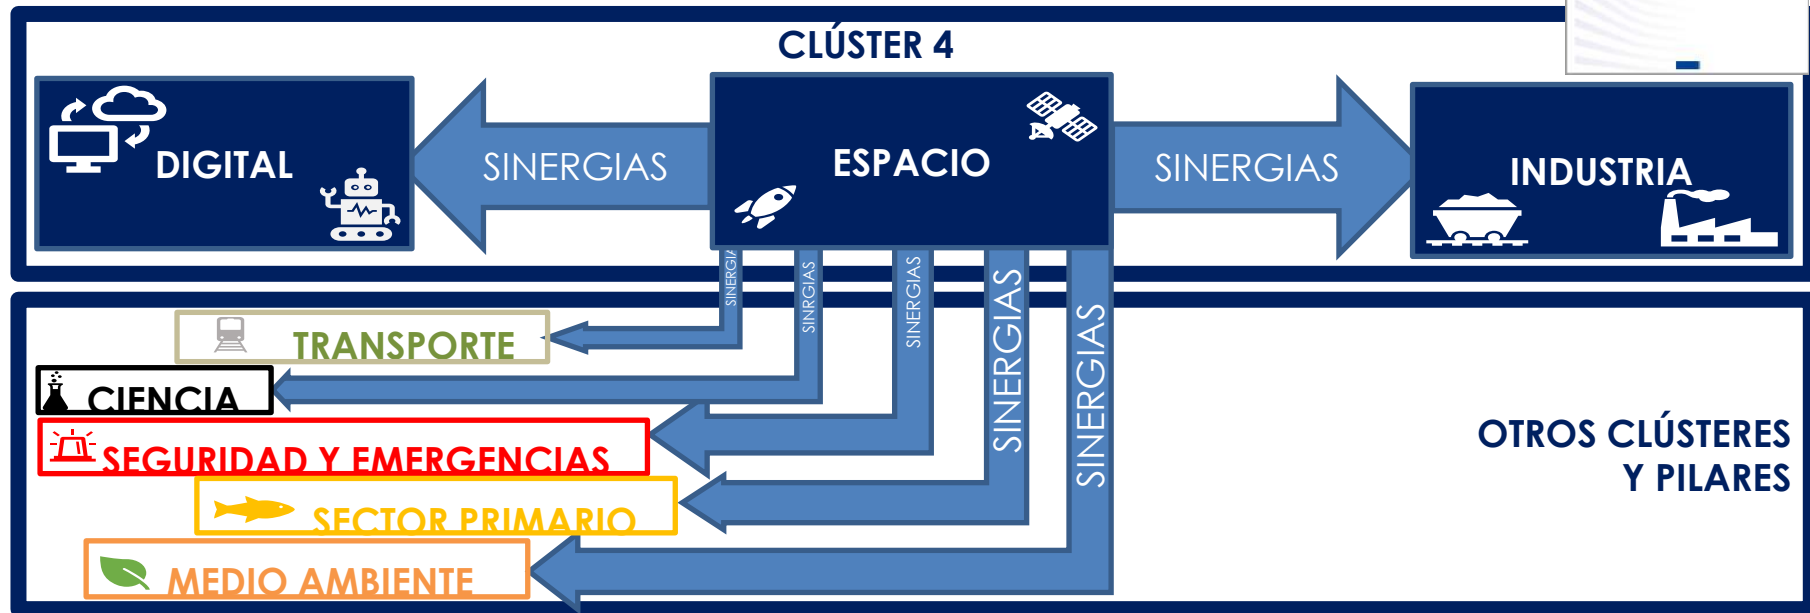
CLÚSTER 4

DIGITAL

SINERGIAS

ESPACIO

SINERGIAS

INDUSTRIA

SINERGIA

SINRGIAS

SINERGIAS

SINERGIAS

SINERGIAS

TRANSPORTE

CIENCIA

SEGURIDAD Y EMERGENCIAS

SECTOR PRIMARIO

MEDIO AMBIENTE

OTROS CLÚSTERES Y PILARES